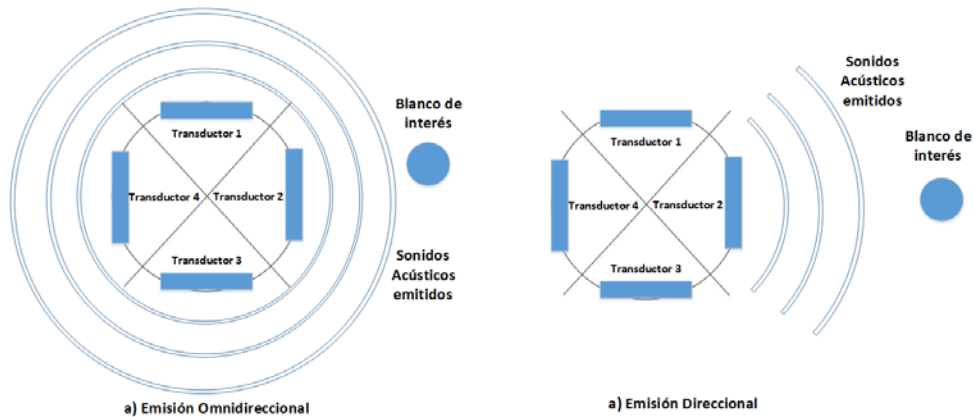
Blanco de interés

Transductor 1

Transductor 4

Transductor 2

Transductor 3

Sonidos Acústicos emitidos

a) Emisión Omnidireccional

Sonidos Acústicos emitidos

Blanco de interés

Transductor 1

Transductor 4

Transductor 2

Transductor 3

a) Emisión Direccional